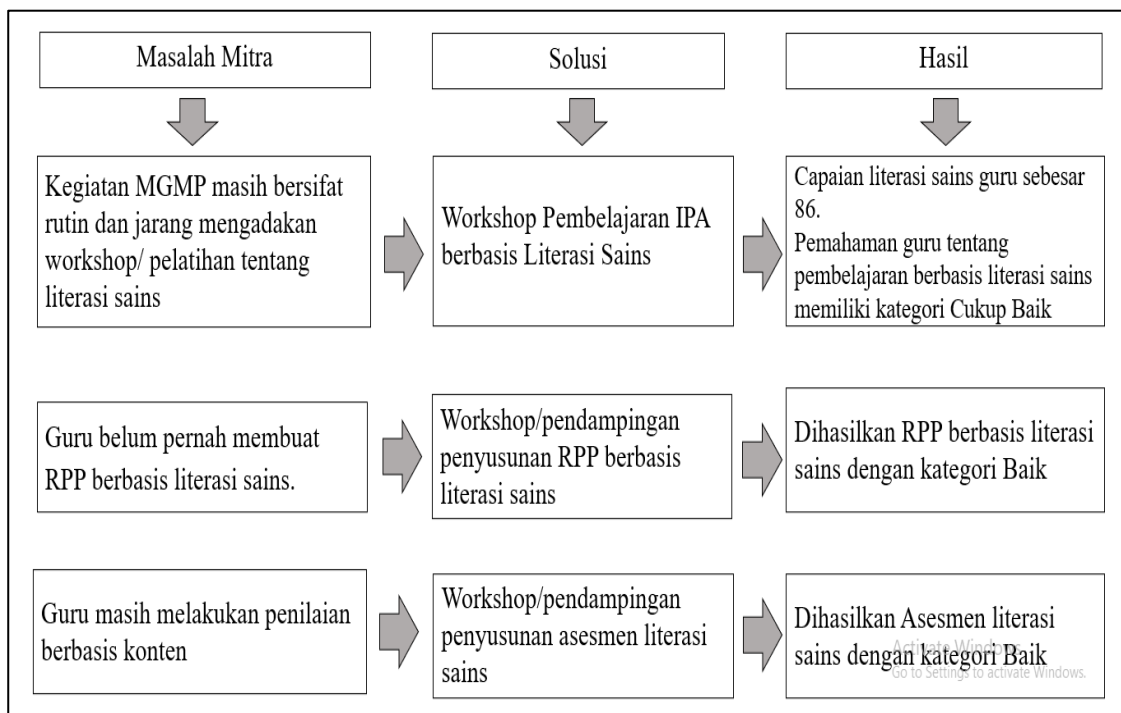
Masalah Mitra

Solusi

Hasil

Kegiatan MGMP masih bersifat rutin dan jarang mengadakan workshop/ pelatihan tentang literasi sains

Workshop Pembelajaran IPA berbasis Literasi Sains

Capaian literasi sains guru sebesar 86.
Pemahaman guru tentang pembelajaran berbasis literasi sains memiliki kategori Cukup Baik

Guru belum pernah membuat RPP berbasis literasi sains.

Workshop/pendampingan penyusunan RPP berbasis literasi sains

Dihasilkan RPP berbasis literasi sains dengan kategori Baik

Guru masih melakukan penilaian berbasis konten

Workshop/pendampingan penyusunan asesmen literasi sains

Dihasilkan Asesmen literasi sains dengan kategori Baik

Activate Windows
Go to Settings to activate Windows.